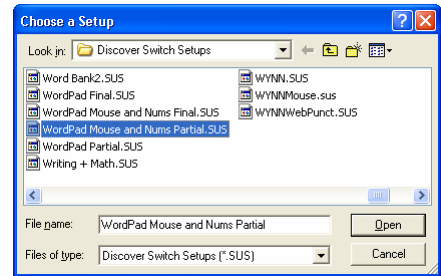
Choose a Setup

Look in: Discover Switch Setups

Word Bank2.SUS
WordPad Final.SUS
WordPad Mouse and Nums Final.SUS
WordPad Mouse and Nums Partial.SUS
WordPad Partial.SUS
Writing + Math.SUS

WYNN.SUS
WYNNMouse.sus
WYNNWebPunct.SUS

File name: WordPad Mouse and Nums Partial
Open

Files of type: Discover Switch Setups (*.SUS)
Cancel